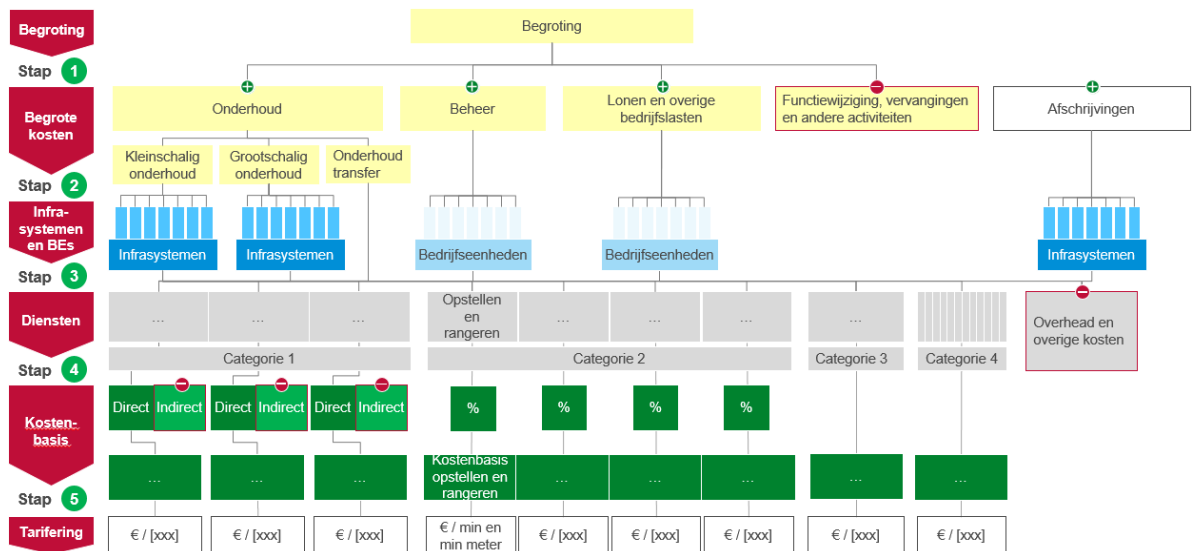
Begroting

Stap 1

Begrote kosten

Stap 2

Infra-systemen en BEs

Stap 3

Diensten

Stap 4

Kosten-basis

Stap 5

Tarifering

Begroting

Onderhoud

Beheer

Lonen en overige bedrijfslasten

Functiewijziging, vervangingen en andere activiteiten

Afschrijvingen

Kleinschalig onderhoud

Grootschalig onderhoud

Onderhoud transfer

Infrasystemen

Infrasystemen

Bedrijfseenheden

Bedrijfseenheden

Infrasystemen

...

...

...

Opstellen en rangeren

...

...

...

...

Overhead en overige kosten

Categorie 1

Categorie 2

Categorie 3

Categorie 4

Direct

Indirect

Direct

Indirect

Direct

Indirect

%

%

%

%

...

...

...

Kostenbasis opstellen en rangeren

...

...

...

...

...

€ / [xxx]

€ / [xxx]

€ / [xxx]

€ / min en min meter

€ / [xxx]

€ / [xxx]

€ / [xxx]

€ / [xxx]

€ / [xxx]